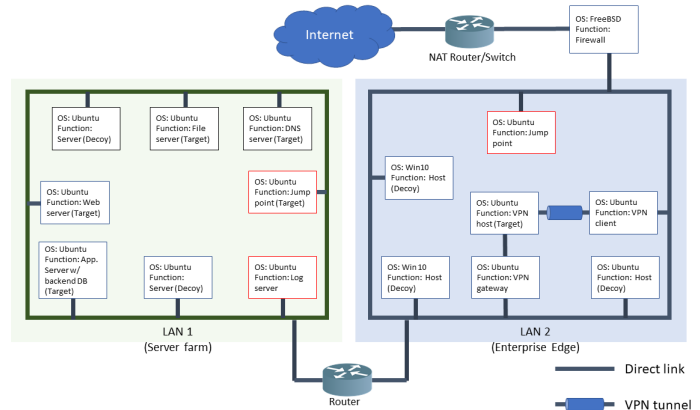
Internet

NAT Router/Switch

OS: FreeBSD
Function: Firewall

OS: Ubuntu
Function: Server (Decoy)

OS: Ubuntu
Function: File server (Target)

OS: Ubuntu
Function: DNS server (Target)

OS: Ubuntu
Function: Web server (Target)

OS: Ubuntu
Function: Jump point (Target)

OS: Ubuntu
Function: App. Server w/ backend DB (Target)

OS: Ubuntu
Function: Server (Decoy)

OS: Ubuntu
Function: Log server

LAN 1
(Server farm)

OS: Ubuntu
Function: Jump point

OS: Win10
Function: Host (Decoy)

OS: Ubuntu
Function: VPN host (Target)

OS: Ubuntu
Function: VPN client

OS: Win 10
Function: Host (Decoy)

OS: Ubuntu
Function: VPN gateway

OS: Ubuntu
Function: Host (Decoy)

LAN 2
(Enterprise Edge)

Router

Direct link

VPN tunnel